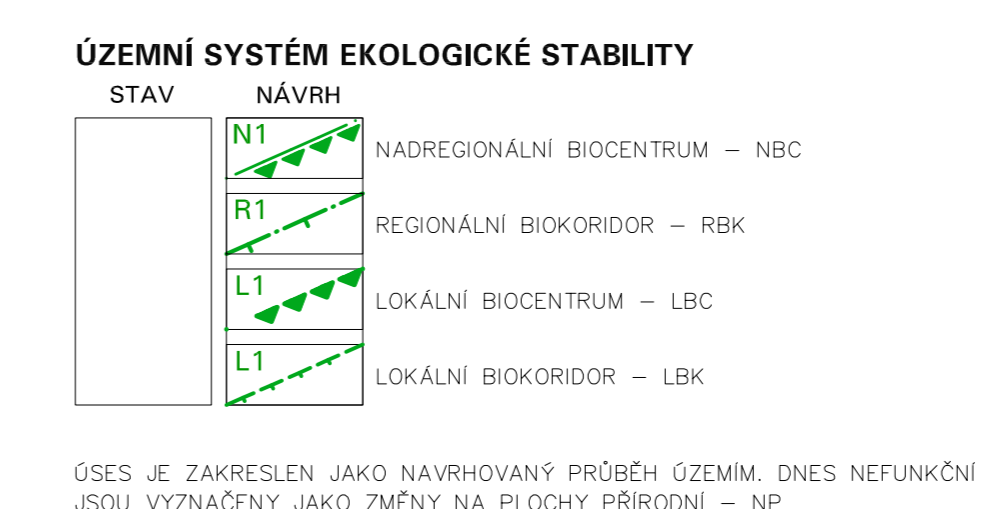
ÚZEMNÍ SYSTÉM EKOLOGICKÉ STABILITY

STAV

NÁVRH

N1

NADREGIONÁLNÍ BIOCENTRUM – NBC

R1

REGIONÁLNÍ BIOKORIDOR – RBK

L1

LOKÁLNÍ BIOCENTRUM – LBC

L1

LOKÁLNÍ BIOKORIDOR – LBK

ÚSES JE ZAKRESLEN JAKO NAVRHOVANÝ PRŮBĚH ÚZEMÍM. DNES NEFUNKČNÍ JSOU VYZNAČENY JAKO ZMĚNY NA PLOCHY PŘÍRODNÍ – NP